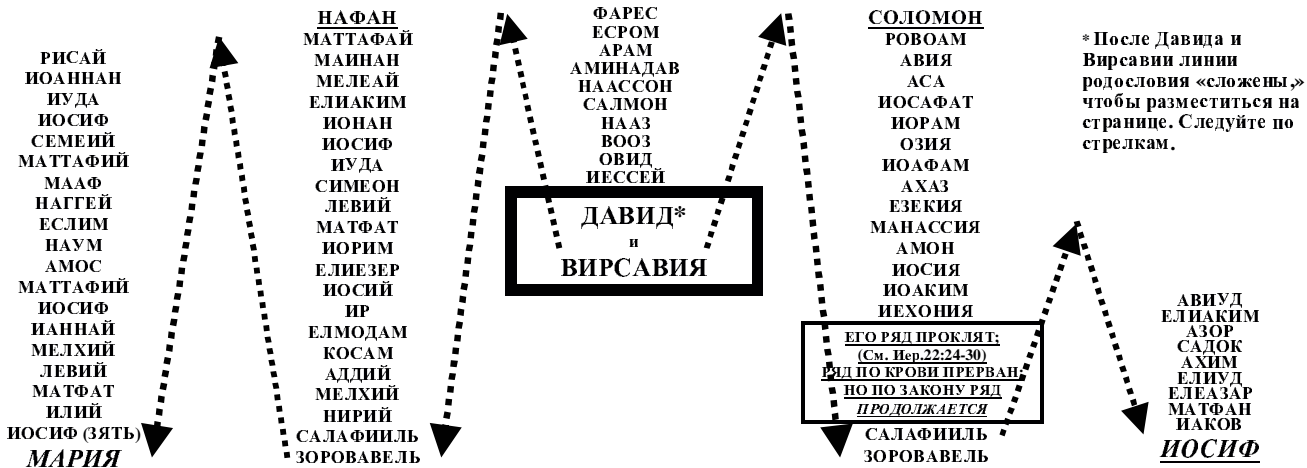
РИСАЙ
ИОАННАН
ИУДА
ИОСИФ
СЕМЕЙ
МАТТАФИЙ
МААФ
НАГГЕЙ
ЕСЛИМ
НАУМ
АМОС
МАТТАФИЙ
ИОСИФ
ИАННАЙ
МЕЛХИЙ
ЛЕВИЙ
МАТФАТ
ИЛИЙ
ИОСИФ (ЗЯТЬ)
МАРИЯ

НАФАН
МАТТАФАЙ
МАИНАН
МЕЛЕАЙ
ЕЛИАКИМ
ИОНАН
ИОСИФ
ИУДА
СИМЕОН
ЛЕВИЙ
МАТФАТ
ИОРИМ
ЕЛИЕЗЕР
ИОСИЙ
ИР
ЕЛМОДАМ
КОСАМ
АДДИЙ
МЕЛХИЙ
НИРИЙ
САЛАФИИЛЬ
ЗОРОВАВЕЛЬ

ФАРЕС
ЕСРОМ
АРАМ
АМИНАДАВ
НААССОН
САЛМОН
НААЗ
ВООЗ
ОВИД
ИЕССЕЙ

ДАВИД*
и
ВИРСАВИЯ

СОЛОМОН
РОВОАМ
АВИЯ
АСА
ИОСАФАТ
ИОРАМ
ОЗИЯ
ИОАФАМ
АХАЗ
ЕЗЕКИЯ
МАНАССИЯ
АМОН
ИОСИЯ
ИОАКИМ
ИЕХОНИЯ

ЕГО РЯД ПРОКЛЯТ;
(См. Иер.22:24-30)
РЯД ПО КРОВИ ПРЕРВАН;
НО ПО ЗАКОНУ РЯД
ПРОДОЛЖАЕТСЯ

САЛАФИИЛЬ
ЗОРОВАВЕЛЬ

* После Давида и Вирсавии линии родословия «сложены,» чтобы разместиться на странице. Следуйте по стрелкам.

АВИУД
ЕЛИАКИМ
АЗОР
САДОК
АХИМ
ЕЛИУД
ЕЛЕАЗАР
МАТФАН
ИАКОВ
ИОСИФ